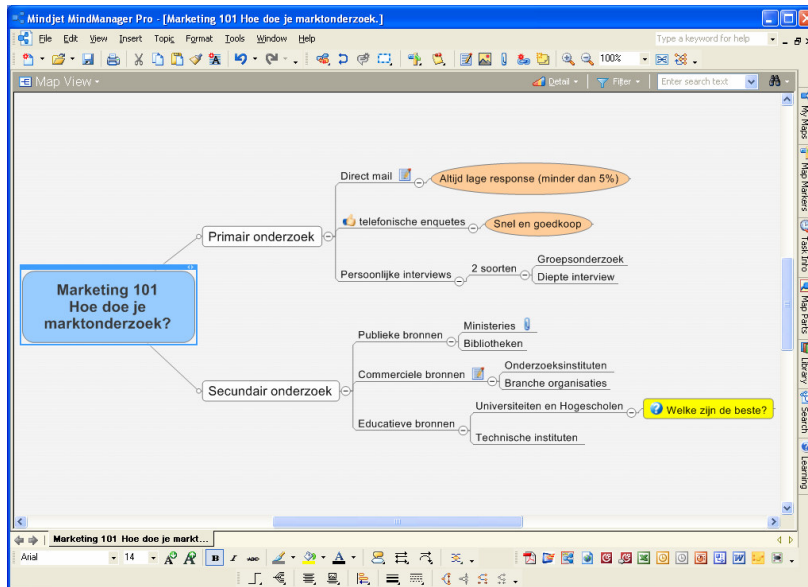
Mindjet MindManager Pro - [Marketing 101 Hoe doe je marktonderzoek.]

File Edit View Insert Topic Format Tools Window Help

Type a keyword for help

100%

Map View

Detail Filter Enter search text

Marketing 101 Hoe doe je marktonderzoek?

Primair onderzoek

Direct mail

Altijd lage response (minder dan 5%)

telefonische enquetes

Snel en goedkoop

Persoonlijke interviews

2 soorten

Groepsonderzoek

Diepte interview

Secundair onderzoek

Publieke bronnen

Ministeries

Bibliotheken

Commerciele bronnen

Onderzoeksinstituten

Branche organisaties

Educatieve bronnen

Universiteiten en Hogescholen

Welke zijn de beste?

Technische instituten

My Maps

Map Markers

Task Info

Map Parts

Library

Search

Learning

Marketing 101 Hoe doe je markt...

Arial

14